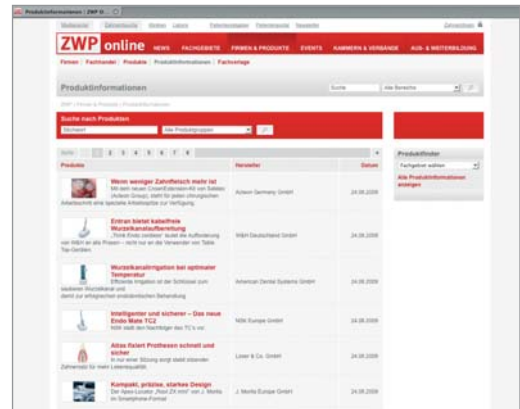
Produktinformationen | ZWP O...

ZWP online NEWS FACHGEBIETE FIRMEN & PRODUKTE EVENTS KAMMERN & VERBÄNDE AUS- & WEITERBILDUNG

Firmen | Fachhandel | Produkte | Produktinformationen | Fachverlage

Produktinformationen

Suche nach Produkten

Alle Produktgruppen

Seite 1 2 3 4 5 6 7 8

| Produkte | Hersteller | Datum |
|---|---|---|
| Wenn weniger Zahnfleisch mehr ist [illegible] | Acteon Germany GmbH | 24.08.2009 |
| Entran bietet kabelfreie Wurzelkanalaufbereitung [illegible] | W&H Deutschland GmbH | 24.08.2009 |
| Wurzelkanalirrigation bei optimaler Temperatur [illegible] | American Dental Systems GmbH | 24.08.2009 |
| Intelligenter und sicherer – Das neue Endo Mate TC2 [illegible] | NSK Europe GmbH | 24.08.2009 |
| Alias fixiert Prothesen schnell und sicher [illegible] | Loser & Co. GmbH | 24.08.2009 |
| Kompakt, präzise, starkes Design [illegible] | J. Morita Europe GmbH | 24.08.2009 |

Produktfinder

Fachgebiet wählen

Alle Produktinformationen anzeigen